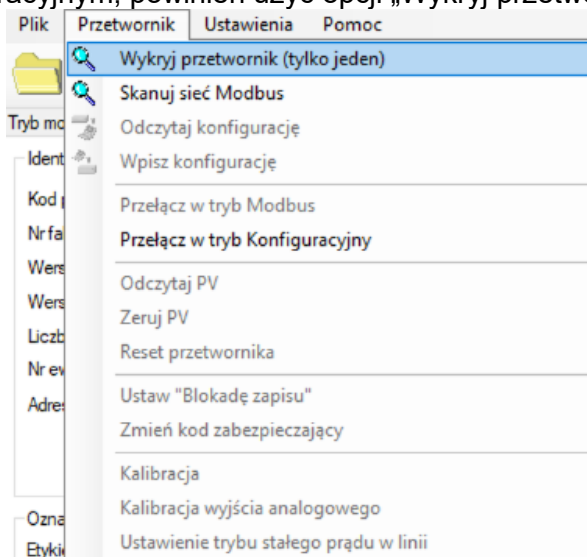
acyjnym, powinien użyć opcji „Wykryj przetw

Plik Przetwornik Ustawienia Pomoc

Tryb mo
Ident
Kod
Nr fa
Wers
Wers
Liczb
Nr ew
Adre
Ozna
Etykie

Wykryj przetwornik (tylko jeden)
Skanuj sieć Modbus
Odczytaj konfigurację
Wpisz konfigurację
Przełącz w tryb Modbus
Przełącz w tryb Konfiguracyjny
Odczytaj PV
Zeruj PV
Reset przetwornika
Ustaw "Blokadę zapisu"
Zmień kod zabezpieczający
Kalibracja
Kalibracja wyjścia analogowego
Ustawienie trybu stałego prądu w linii